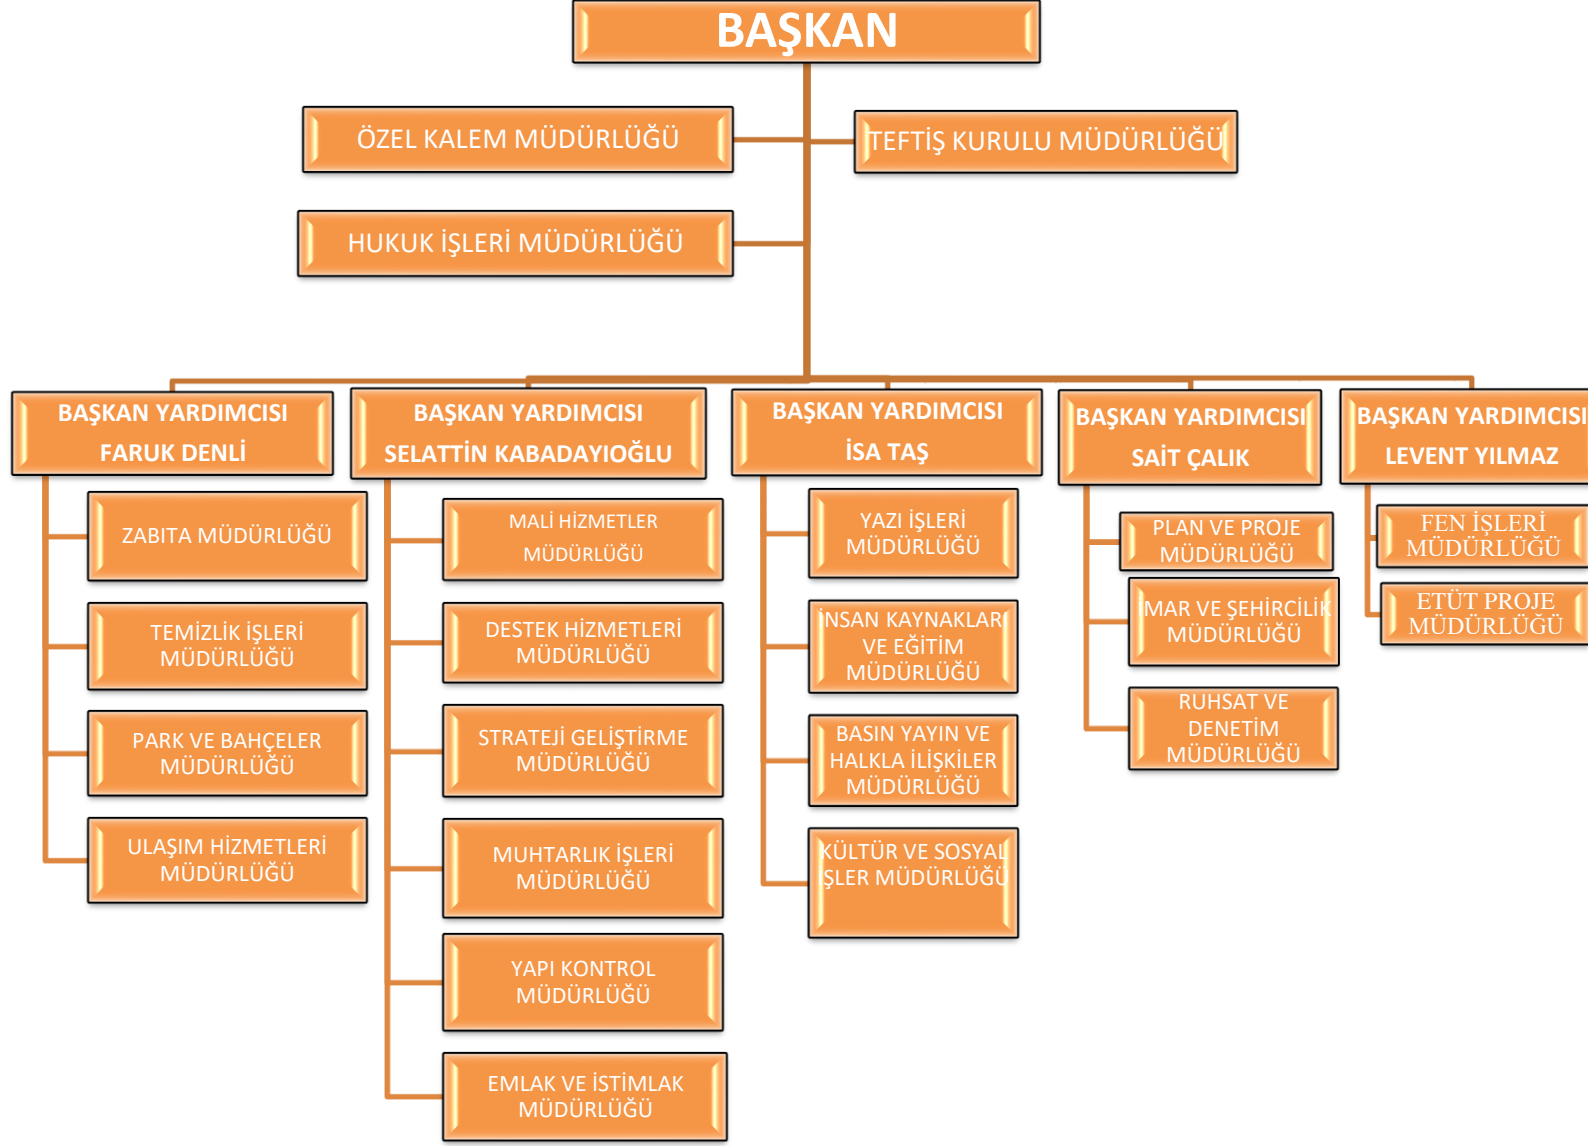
BAŞKAN

ÖZEL KALEM MÜDÜRLÜĞÜ

TEFTİŞ KURULU MÜDÜRLÜĞÜ

HUKUK İŞLERİ MÜDÜRLÜĞÜ

BAŞKAN YARDIMCISI FARUK DENLİ

ZABITA MÜDÜRLÜĞÜ

TEMİZLİK İŞLERİ MÜDÜRLÜĞÜ

PARK VE BAHÇELER MÜDÜRLÜĞÜ

ULAŞIM HİZMETLERİ MÜDÜRLÜĞÜ

BAŞKAN YARDIMCISI SELATTİN KABADAYIOĞLU

MALİ HİZMETLER MÜDÜRLÜĞÜ

DESTEK HİZMETLERİ MÜDÜRLÜĞÜ

STRATEJİ GELİŞTİRME MÜDÜRLÜĞÜ

MUHTARLIK İŞLERİ MÜDÜRLÜĞÜ

YAPI KONTROL MÜDÜRLÜĞÜ

EMLAK VE İSTİMLAK MÜDÜRLÜĞÜ

BAŞKAN YARDIMCISI İSA TAŞ

YAZI İŞLERİ MÜDÜRLÜĞÜ

İNSAN KAYNAKLARI VE EĞİTİM MÜDÜRLÜĞÜ

BASIN YAYIN VE HALKLA İLİŞKİLER MÜDÜRLÜĞÜ

KÜLTÜR VE SOSYAL İŞLER MÜDÜRLÜĞÜ

BAŞKAN YARDIMCISI SAİT ÇALIK

PLAN VE PROJE MÜDÜRLÜĞÜ

İMAR VE ŞEHİRCİLİK MÜDÜRLÜĞÜ

RUHSAT VE DENETİM MÜDÜRLÜĞÜ

BAŞKAN YARDIMCISI LEVENT YILMAZ

FEN İŞLERİ MÜDÜRLÜĞÜ

ETÜT PROJE MÜDÜRLÜĞÜ